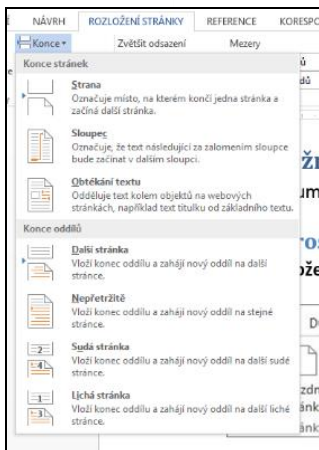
NÁVRH ROZLOŽENÍ STRÁNKY REFERENCE KORESPO

Konce ▾ Zvětšit odsazení Mezery

Konce stránek

Strana
Označuje místo, na kterém končí jedna stránka a začíná další stránka.

Sloupec
Označuje, že text následující za zalomením sloupce bude začínat v dalším sloupci.

Obtékání textu
Odděluje text kolem objektů na webových stránkách, například text titulku od základního textu.

Konce oddílů

Další stránka
Vloží konec oddílu a zahájí nový oddíl na další stránce.

Nepřetržitě
Vloží konec oddílu a zahájí nový oddíl na stejné stránce.

Sudá stránka
Vloží konec oddílu a zahájí nový oddíl na další sudé stránce.

Lichá stránka
Vloží konec oddílu a zahájí nový oddíl na další liché stránce.